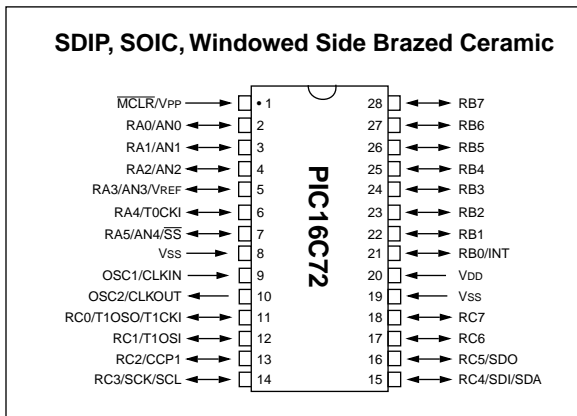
SDIP, SOIC, Windowed Side Brazed Ceramic

$\overline{MCLR}$/VPP • 1
RA0/AN0 2
RA1/AN1 3
RA2/AN2 4
RA3/AN3/VREF 5
RA4/T0CKI 6
RA5/AN4/$\overline{SS}$ 7
VSS 8
OSC1/CLKIN 9
OSC2/CLKOUT 10
RC0/T1OSO/T1CKI 11
RC1/T1OSI 12
RC2/CCP1 13
RC3/SCK/SCL 14

PIC16C72

28 RB7
27 RB6
26 RB5
25 RB4
24 RB3
23 RB2
22 RB1
21 RB0/INT
20 VDD
19 VSS
18 RC7
17 RC6
16 RC5/SDO
15 RC4/SDI/SDA